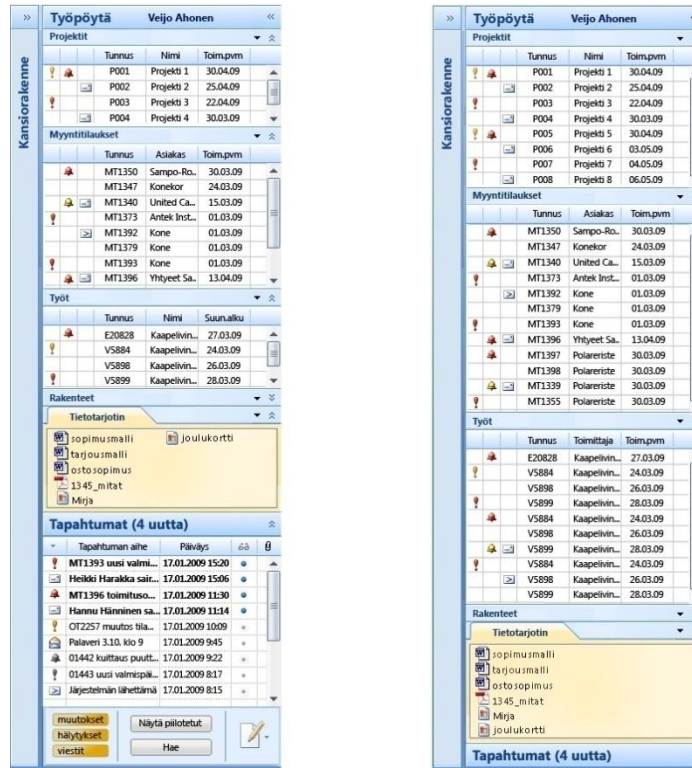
»
Kansiorakenne
Työpöytä Veijo Ahonen «

Projektit

| | | Tunnus | Nimi | Toim.pvm |
|---|---|---|---|---|
| | | P001 | Projekti 1 | 30.04.09 |
| | | P002 | Projekti 2 | 25.04.09 |
| | | P003 | Projekti 3 | 22.04.09 |
| | | P004 | Projekti 4 | 30.03.09 |

Myyntitilaukset

| | | Tunnus | Asiakas | Toim.pvm |
|---|---|---|---|---|
| | | MT1350 | Sampo-Ro... | 30.03.09 |
| | | MT1347 | Konekor | 24.03.09 |
| | | MT1340 | United Ca... | 15.03.09 |
| | | MT1373 | Antek Inst... | 01.03.09 |
| | | MT1392 | Kone | 01.03.09 |
| | | MT1379 | Kone | 01.03.09 |
| | | MT1393 | Kone | 01.03.09 |
| | | MT1396 | Yhtyeet Sa... | 13.04.09 |

Työt

| | | Tunnus | Nimi | Suun.alku |
|---|---|---|---|---|
| | | E20828 | Kaapelivin... | 27.03.09 |
| | | V5884 | Kaapelivin... | 24.03.09 |
| | | V5898 | Kaapelivin... | 26.03.09 |
| | | V5899 | Kaapelivin... | 28.03.09 |

Rakenteet

Tietotarjotin

sopimusmalli
tarjousmalli
ostosopimus
1345_mitat
Mirja
joulukortti

Tapahtumat (4 uutta)

| | Tapahtuman aihe | Päiväys | | |
|---|---|---|---|---|
| | MT1393 uusi valmi... | 17.01.2009 15:20 | | |
| | Heikki Harakka sair... | 17.01.2009 15:06 | | |
| | MT1396 toimituso... | 17.01.2009 11:30 | | |
| | Hannu Hänninen sa... | 17.01.2009 11:14 | | |
| | OT2257 muutos tila... | 17.01.2009 10:09 | | |
| | Palaveri 3.10. klo 9 | 17.01.2009 9:45 | | |
| | 01442 kuittaus puutt... | 17.01.2009 9:22 | | |
| | 01443 uusi valmispäi... | 17.01.2009 8:17 | | |
| | Järjestelmän lähettämä | 17.01.2009 8:15 | | |

muutokset
hälytykset
viestit
Näytä piilotetut
Hae

»
Kansiorakenne
Työpöytä Veijo Ahonen

Projektit

| | | Tunnus | Nimi | Toim.pvm |
|---|---|---|---|---|
| | | P001 | Projekti 1 | 30.04.09 |
| | | P002 | Projekti 2 | 25.04.09 |
| | | P003 | Projekti 3 | 22.04.09 |
| | | P004 | Projekti 4 | 30.03.09 |
| | | P005 | Projekti 5 | 30.04.09 |
| | | P006 | Projekti 6 | 03.05.09 |
| | | P007 | Projekti 7 | 04.05.09 |
| | | P008 | Projekti 8 | 06.05.09 |

Myyntitilaukset

| | | Tunnus | Asiakas | Toim.pvm |
|---|---|---|---|---|
| | | MT1350 | Sampo-Ro... | 30.03.09 |
| | | MT1347 | Konekor | 24.03.09 |
| | | MT1340 | United Ca... | 15.03.09 |
| | | MT1373 | Antek Inst... | 01.03.09 |
| | | MT1392 | Kone | 01.03.09 |
| | | MT1379 | Kone | 01.03.09 |
| | | MT1393 | Kone | 01.03.09 |
| | | MT1396 | Yhtyeet Sa... | 13.04.09 |
| | | MT1397 | Polareriste | 30.03.09 |
| | | MT1398 | Polareriste | 30.03.09 |
| | | MT1339 | Polareriste | 30.03.09 |
| | | MT1355 | Polareriste | 30.03.09 |

Työt

| | | Tunnus | Toimittaja | Toim.pvm |
|---|---|---|---|---|
| | | E20828 | Kaapelivin... | 27.03.09 |
| | | V5884 | Kaapelivin... | 24.03.09 |
| | | V5898 | Kaapelivin... | 26.03.09 |
| | | V5899 | Kaapelivin... | 28.03.09 |
| | | V5884 | Kaapelivin... | 24.03.09 |
| | | V5898 | Kaapelivin... | 26.03.09 |
| | | V5899 | Kaapelivin... | 28.03.09 |
| | | V5884 | Kaapelivin... | 24.03.09 |
| | | V5898 | Kaapelivin... | 26.03.09 |
| | | V5899 | Kaapelivin... | 28.03.09 |

Rakenteet

Tietotarjotin

sopimusmalli
tarjousmalli
ostosopimus
1345_mitat
Mirja
joulukortti

Tapahtumat (4 uutta)